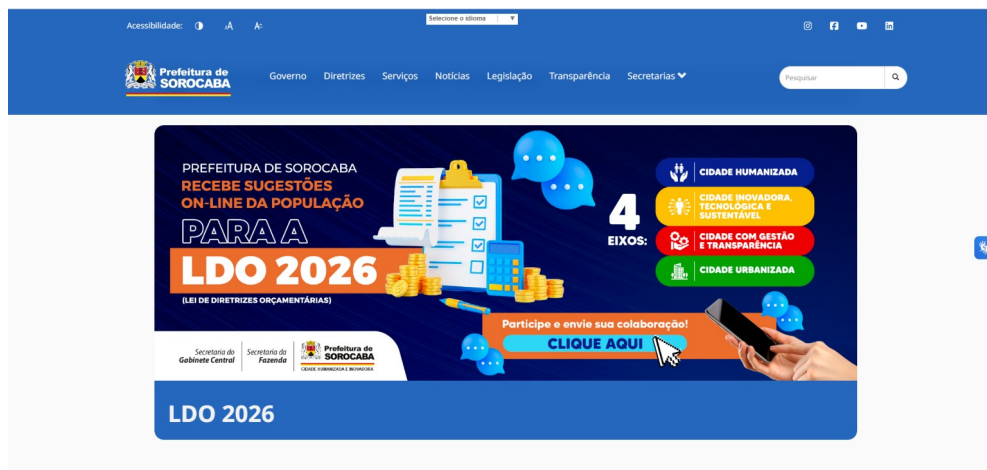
Acessibilidade: A A-

Selecione o idioma

Prefeitura de SOROCABA

Governo Diretrizes Serviços Notícias Legislação Transparência Secretarias

Pesquisar

PREFEITURA DE SOROCABA RECEBE SUGESTÕES ON-LINE DA POPULAÇÃO PARA A LDO 2026 (LEI DE DIRETRIZES ORÇAMENTÁRIAS)

4 EIXOS:

CIDADE HUMANIZADA

CIDADE INOVADORA, TECNOLÓGICA E SUSTENTÁVEL

CIDADE COM GESTÃO E TRANSPARÊNCIA

CIDADE URBANIZADA

Participe e envie sua colaboração!

CLIQUE AQUI

Secretaria do Gabinete Central

Secretaria da Fazenda

Prefeitura de SOROCABA

CIDADE HUMANIZADA E INOVADORA

LDO 2026